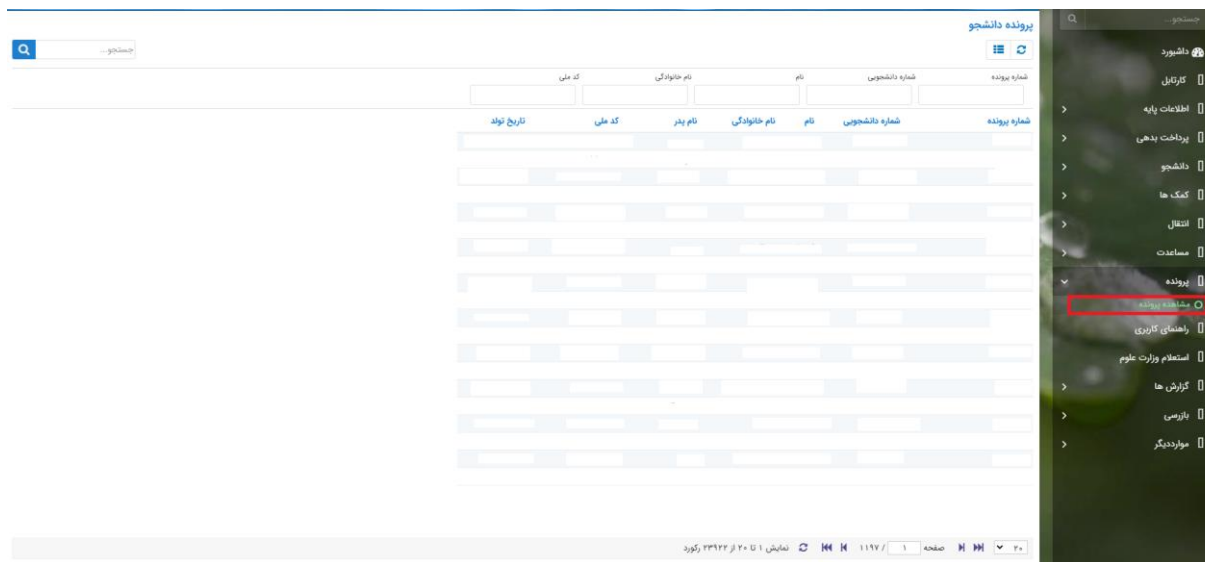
جستجو...

داشبورد
کارتابل
اطلاعات پایه
پرداخت بدهی
دانشجو
کمک ها
انتقال
مساعدت
پرونده
مشاهده پرونده
راهنمای کاربری
استعلام وزارت علوم
گزارش ها
بازرسی
مواردیگر

پرونده دانشجو

جستجو...

شماره پرونده
شماره دانشجویی
نام
نام خانوادگی
کد ملی

| شماره پرونده | شماره دانشجویی | نام | نام خانوادگی | نام پدر | کد ملی | تاریخ تولد |
|---|---|---|---|---|---|---|

۲۰ صفحه ۱ / ۱۱۹۷ نمایش ۱ تا ۲۰ از ۲۳۹۲۲ رکورد